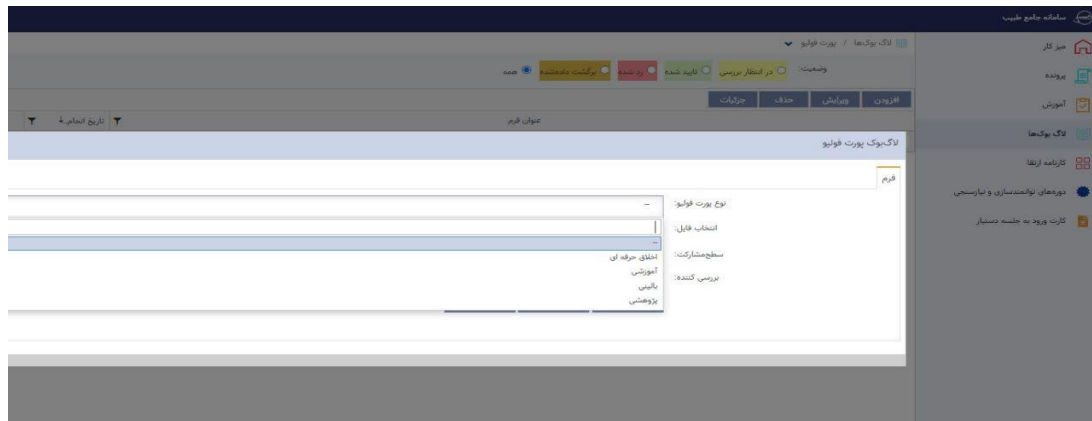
سامانه جامع طبیب

میز کار
پرونده
آموزش
لاگ بوک‌ها
کارنامه ارتقا
دوره‌های توانمندسازی و نیازسنجی
کارت ورود به جلسه دستیار

لاگ بوک‌ها / پورت فولیو

وضعیت: در انتظار بررسی تایید شده رد شده برگشت داده شده همه

افزودن ویرایش حذف جزئیات

عنوان فرم تاریخ انجام

لاگ‌بوک پورت فولیو

فرم

نوع پورت فولیو: --
انتخاب فایل:
سطح‌مشارکت:
بررسی کننده:

--
اخلاق حرفه ای
آموزشی
بالینی
پژوهشی